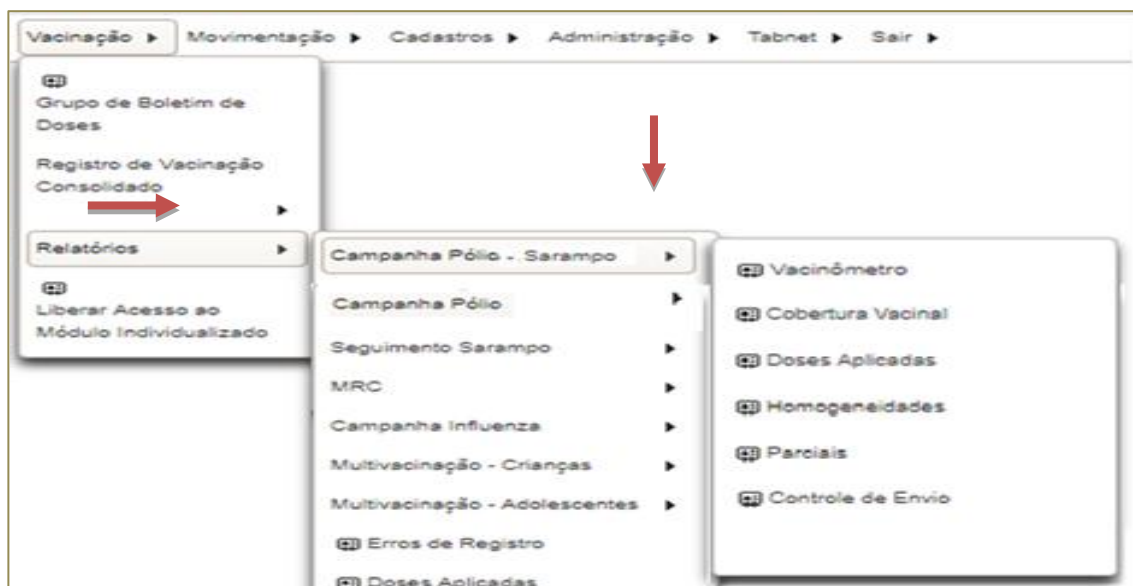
Vacinação ▸ Movimentação ▸ Cadastros ▸ Administração ▸ Tabnet ▸ Sair ▸

Grupo de Boletim de Doses

Registro de Vacinação Consolidado

Relatórios ▸

Liberar Acesso ao Módulo Individualizado

Campanha Pólio - Sarampo ▸

Campanha Pólio ▸

Seguimento Sarampo ▸

MRC ▸

Campanha Influenza ▸

Multivacinação - Crianças ▸

Multivacinação - Adolescentes ▸

Erros de Registro

Doses Aplicadas

Vacinômetro

Cobertura Vacinal

Doses Aplicadas

Homogeneidades

Parciais

Controle de Envio